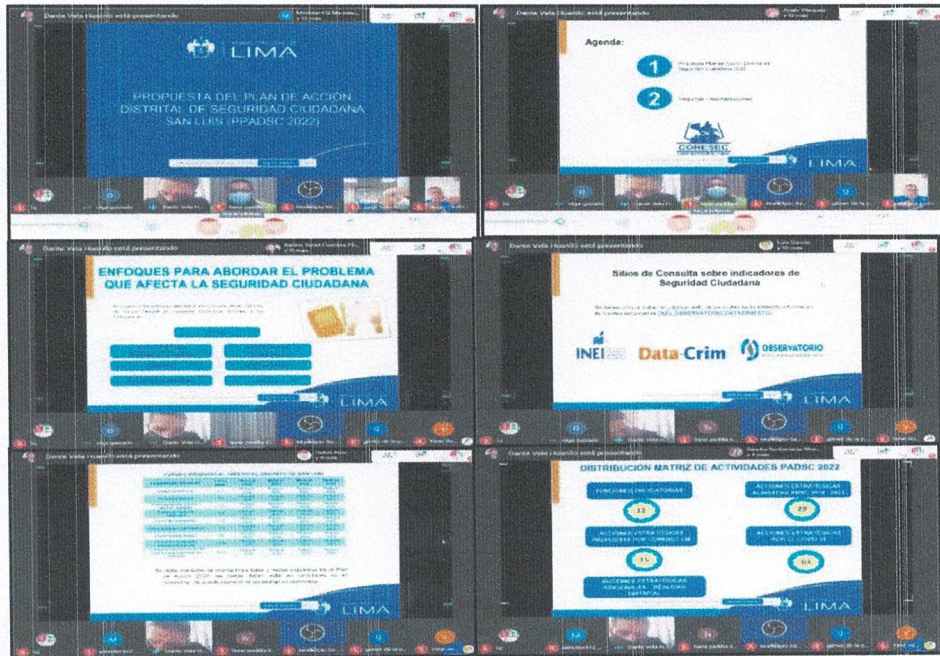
Dante Vela Huarido está presentando

LIMA

PROPUESTA DEL PLAN DE ACCIÓN DISTRITAL DE SEGURIDAD CIUDADANA SAN LUIS (PPADSC 2022)

Dante Vela Huarido está presentando

Agenda:

1 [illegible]

2 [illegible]

CORESEC

LIMA

Dante Vela Huarido está presentando

ENFOQUES PARA ABORDAR EL PROBLEMA QUE AFECTA LA SEGURIDAD CIUDADANA

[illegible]

LIMA

Dante Vela Huarido está presentando

Sitios de Consulta sobre indicadores de Seguridad Ciudadana

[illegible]

INEI Data-Crim OBSERVATORIO

LIMA

Dante Vela Huarido está presentando

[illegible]

LIMA

DISTRIBUCIÓN MATRIZ DE ACTIVIDADES PADSC 2022

FUNCIONES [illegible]

12

ACCIONES ESTRATÉGICAS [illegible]

29

ACCIONES ESTRATÉGICAS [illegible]

11

ACCIONES ESTRATÉGICAS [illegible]

04

ACCIONES ESTRATÉGICAS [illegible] DISTRITAL

LIMA